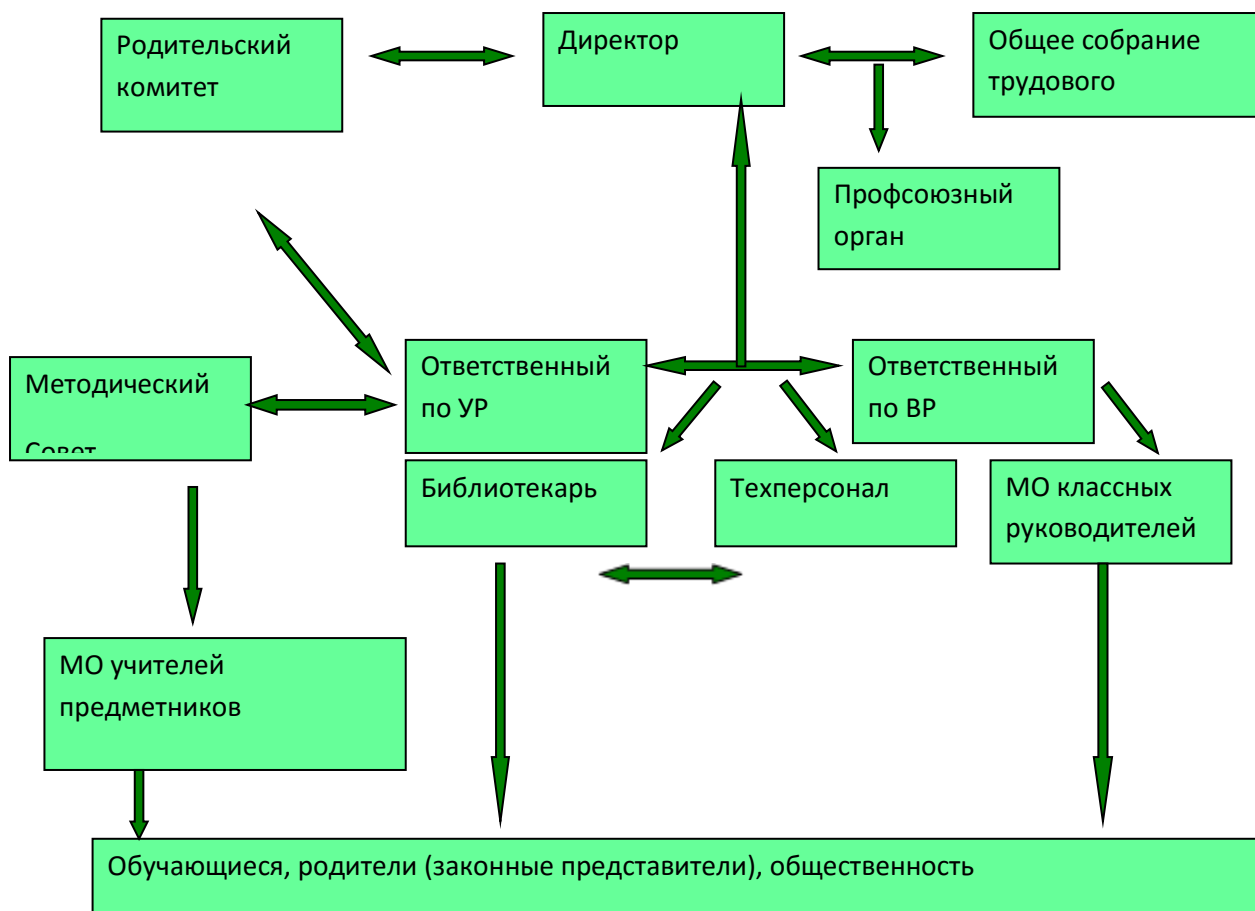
Родительский комитет

Директор

Общее собрание трудового

Профсоюзный орган

Методический Совет

Ответственный по УР

Ответственный по ВР

Библиотекарь

Техперсонал

МО классных руководителей

МО учителей предметников

Обучающиеся, родители (законные представители), общественность